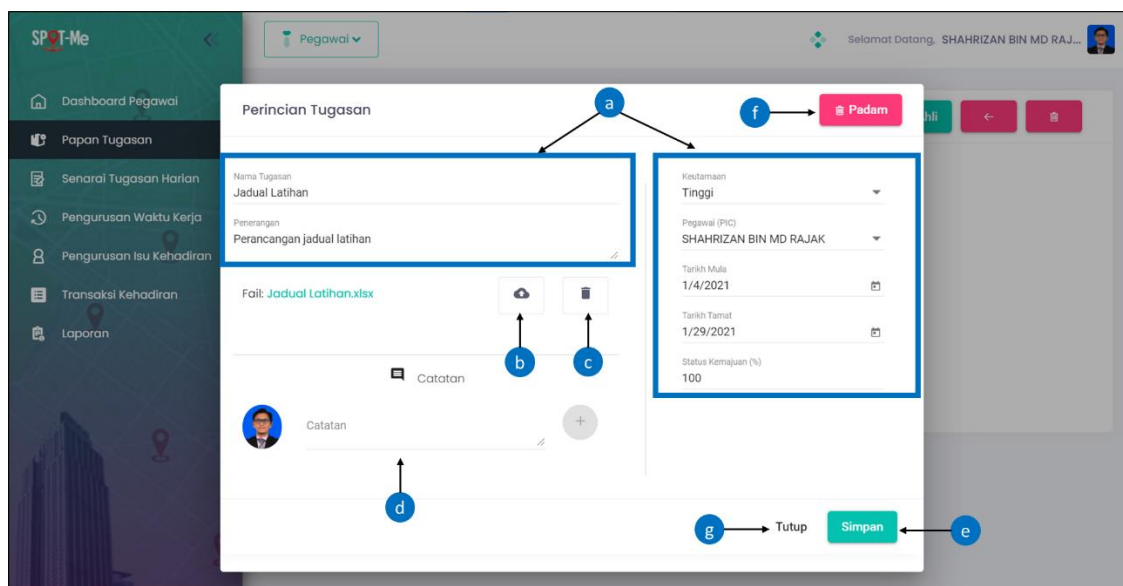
SPOT-Me

Pegawai

Selamat Datang, SHAHRIZAN BIN MD RAJ...

Dashboard Pegawai
Papan Tugasan
Senarai Tugasan Harian
Pengurusan Waktu Kerja
Pengurusan Isu Kehadiran
Transaksi Kehadiran
Laporan

Perincian Tugasan

a

f

Padam

hli

Nama Tugasan
Jadual Latihan

Penerangan
Perancangan jadual latihan

Fail: Jadual Latihan.xlsx

b

c

Catatan

Catatan

d

Keutamaan
Tinggi

Pegawai (PIC)
SHAHRIZAN BIN MD RAJAK

Tarikh Mula
1/4/2021

Tarikh Tamat
1/29/2021

Status Kemajuan (%)
100

g

Tutup

Simpan

e